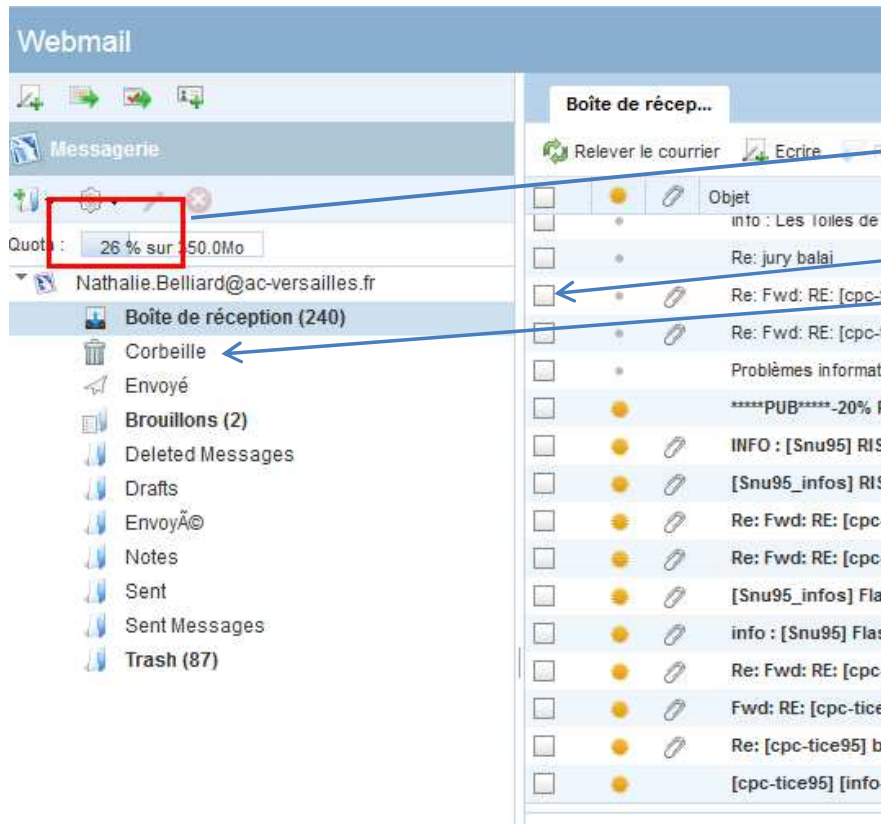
Webmail

Messagerie

Quota : 26 % sur 150.0Mo

Nathalie.Belliard@ac-versailles.fr
Boîte de réception (240)
Corbeille
Envoyé
Brouillons (2)
Deleted Messages
Drafts
EnvoyÃ©
Notes
Sent
Sent Messages
Trash (87)

Boîte de récep...

Relever le courrier Ecrire

Objet
info : Les Toiles de
Re: jury balai
Re: Fwd: RE: [cpc-
Re: Fwd: RE: [cpc-
Problèmes informat
*****PUB*****-20%
INFO : [Snu95] RIS
[Snu95_infos] RIS
Re: Fwd: RE: [cpc-
Re: Fwd: RE: [cpc-
[Snu95_infos] Fla
info : [Snu95] Flas
Re: Fwd: RE: [cpc-
Fwd: RE: [cpc-tice
Re: [cpc-tice95] b
[cpc-tice95] [info